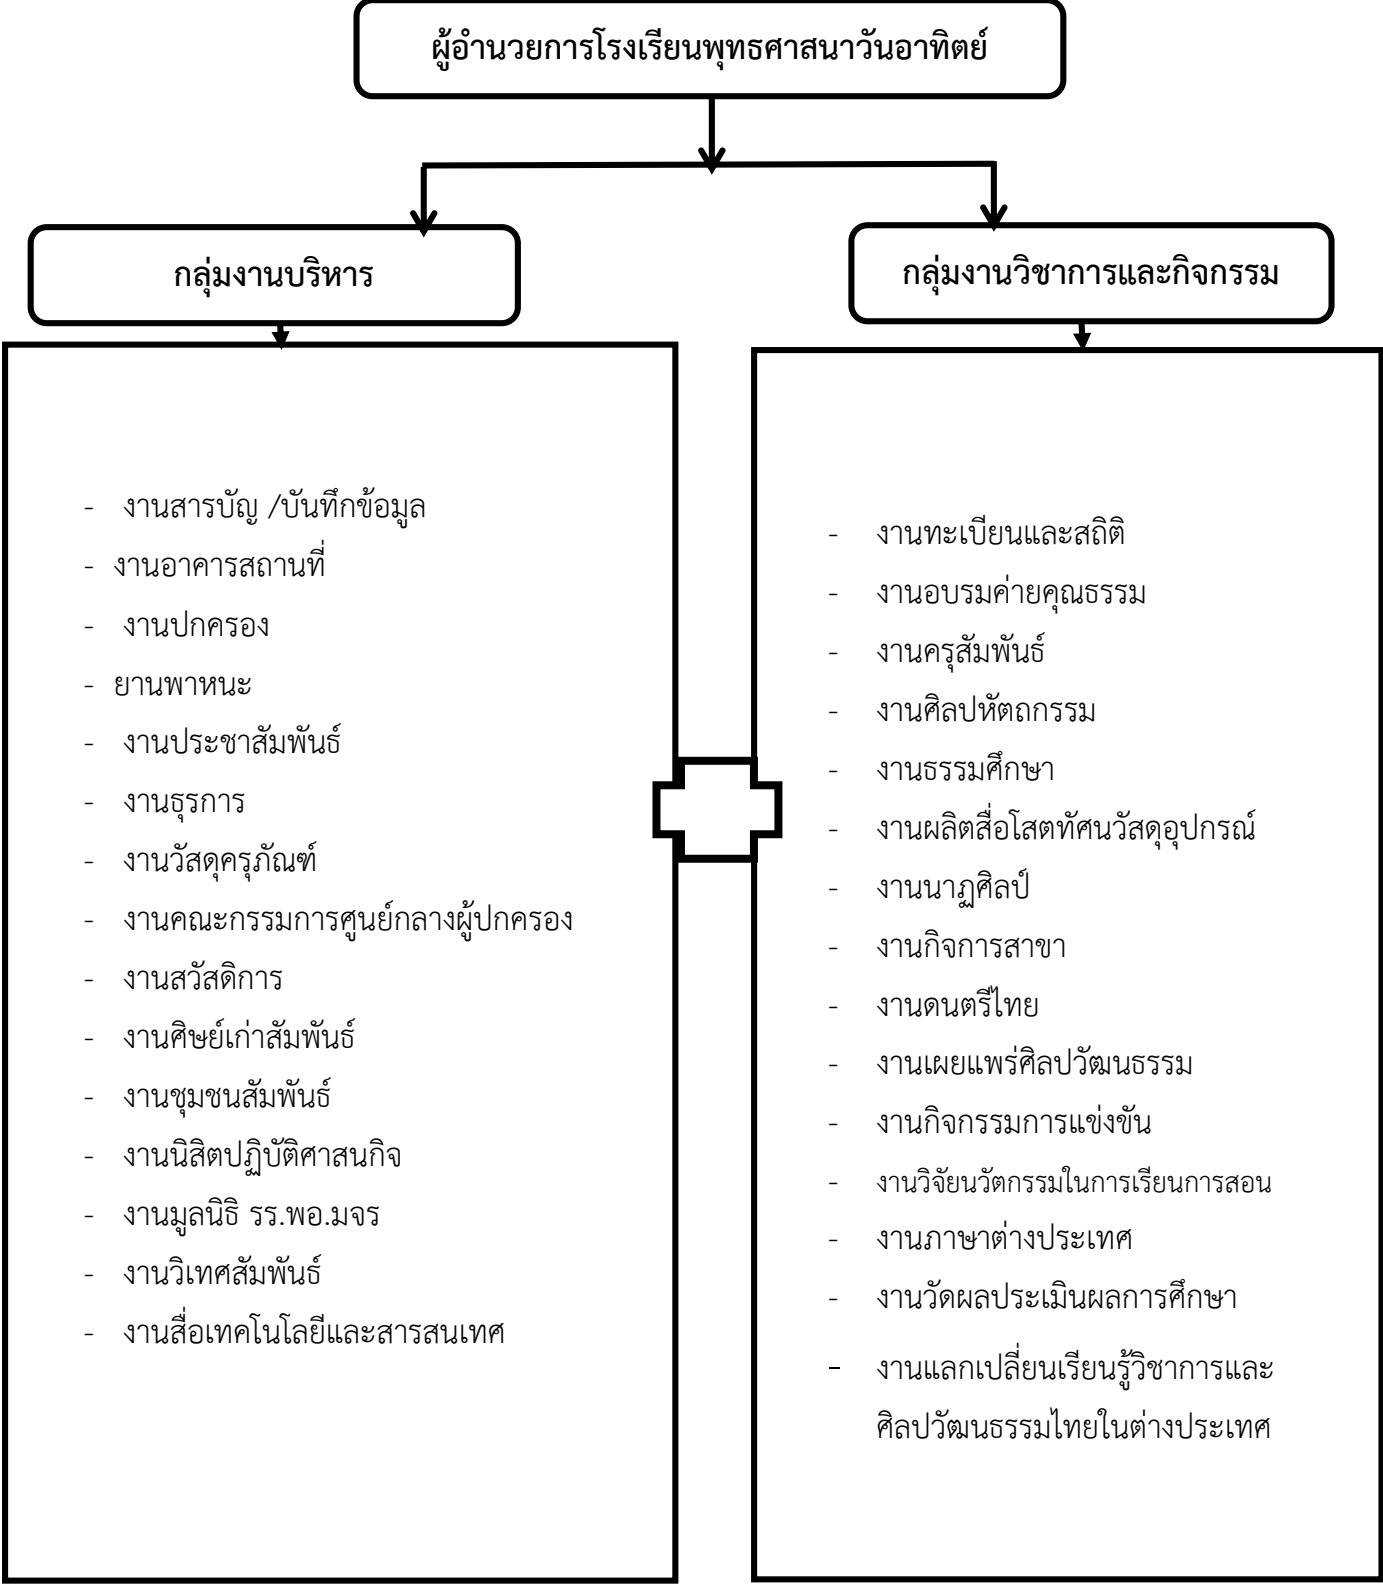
ผู้อำนวยการโรงเรียนพุทธศาสนาวันอาทิตย์

กลุ่มงานบริหาร

กลุ่มงานวิชาการและกิจกรรม

- งานสารบัญ /บันทึกข้อมูล
- งานอาคารสถานที่
- งานปกครอง
- ยานพาหนะ
- งานประชาสัมพันธ์
- งานธุรการ
- งานวัสดุครุภัณฑ์
- งานคณะกรรมการศูนย์กลางผู้ปกครอง
- งานสวัสดิการ
- งานศิษย์เก่าสัมพันธ์
- งานชุมชนสัมพันธ์
- งานนิสิตปฏิบัติศาสนกิจ
- งานมูลนิธิ รร.พอ.มจร
- งานวิเทศสัมพันธ์
- งานสื่อเทคโนโลยีและสารสนเทศ

- งานทะเบียนและสถิติ
- งานอบรมค่ายคุณธรรม
- งานครุสัมพันธ์
- งานศิลปหัตถกรรม
- งานธรรมศึกษา
- งานผลิตสื่อโสตทัศนวัสดุอุปกรณ์
- งานนาฏศิลป์
- งานกิจการสาขา
- งานดนตรีไทย
- งานเผยแพร่ศิลปวัฒนธรรม
- งานกิจกรรมการแข่งขัน
- งานวิจัยนวัตกรรมในการเรียนการสอน
- งานภาษาต่างประเทศ
- งานวัดผลประเมินผลการศึกษา
- งานแลกเปลี่ยนเรียนรู้วิชาการและศิลปวัฒนธรรมไทยในต่างประเทศ